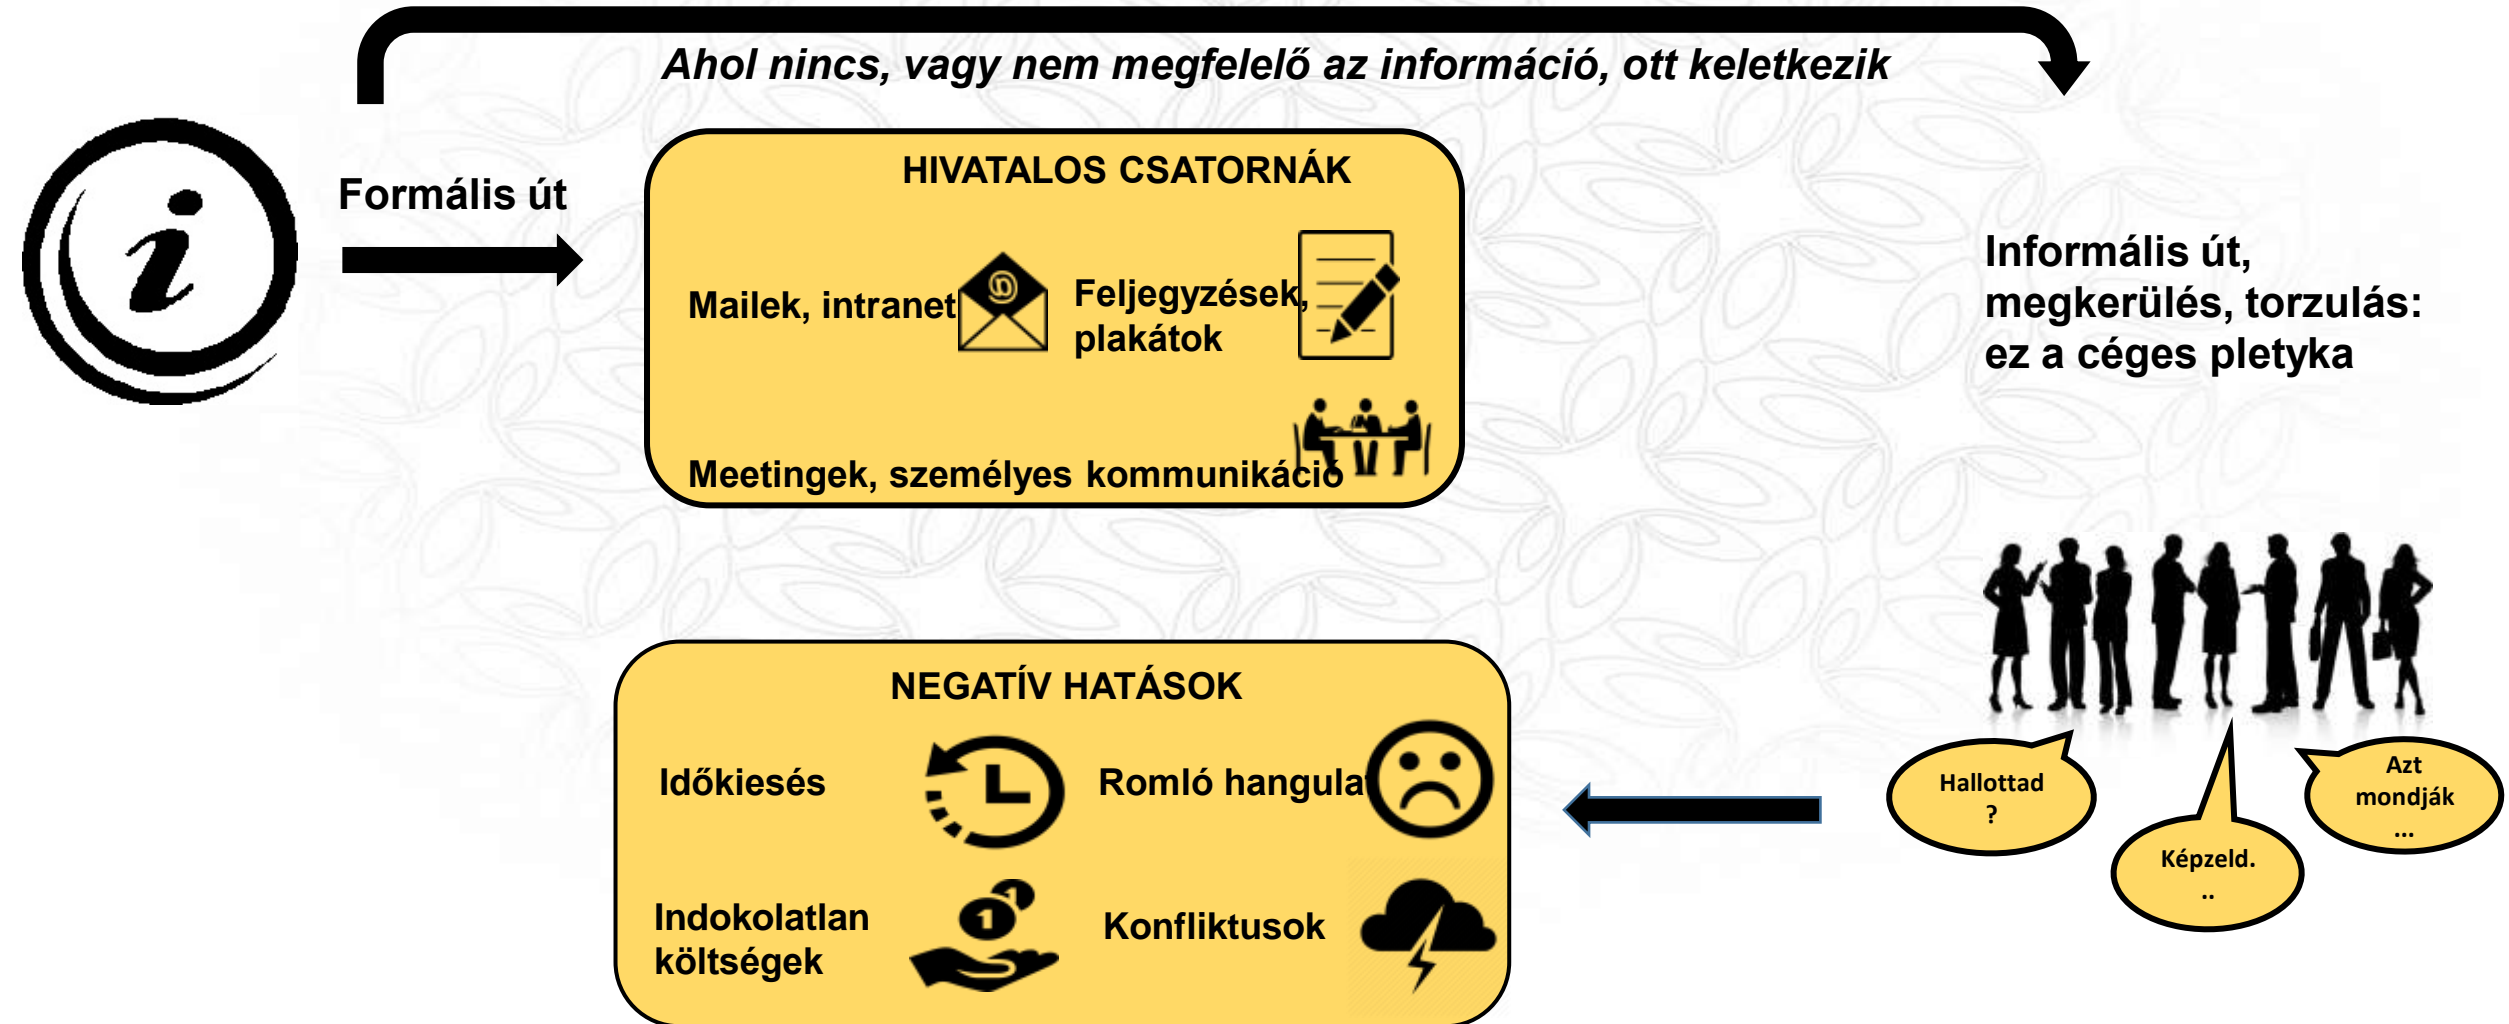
Ahol nincs, vagy nem megfelelő az információ, ott keletkezik

Formális út

HIVATALOS CSATORNÁK

Mailek, intranet

Feljegyzések, plakátok

Meetingek, személyes kommunikáció

Informális út, megkerülés, torzulás: ez a céges pletyka

NEGATÍV HATÁSOK

Időkiesés

Romló hangulat

Indokolatlan költségek

Konfliktusok

Hallottad ?

Képzeld. ..

Azt mondják ...